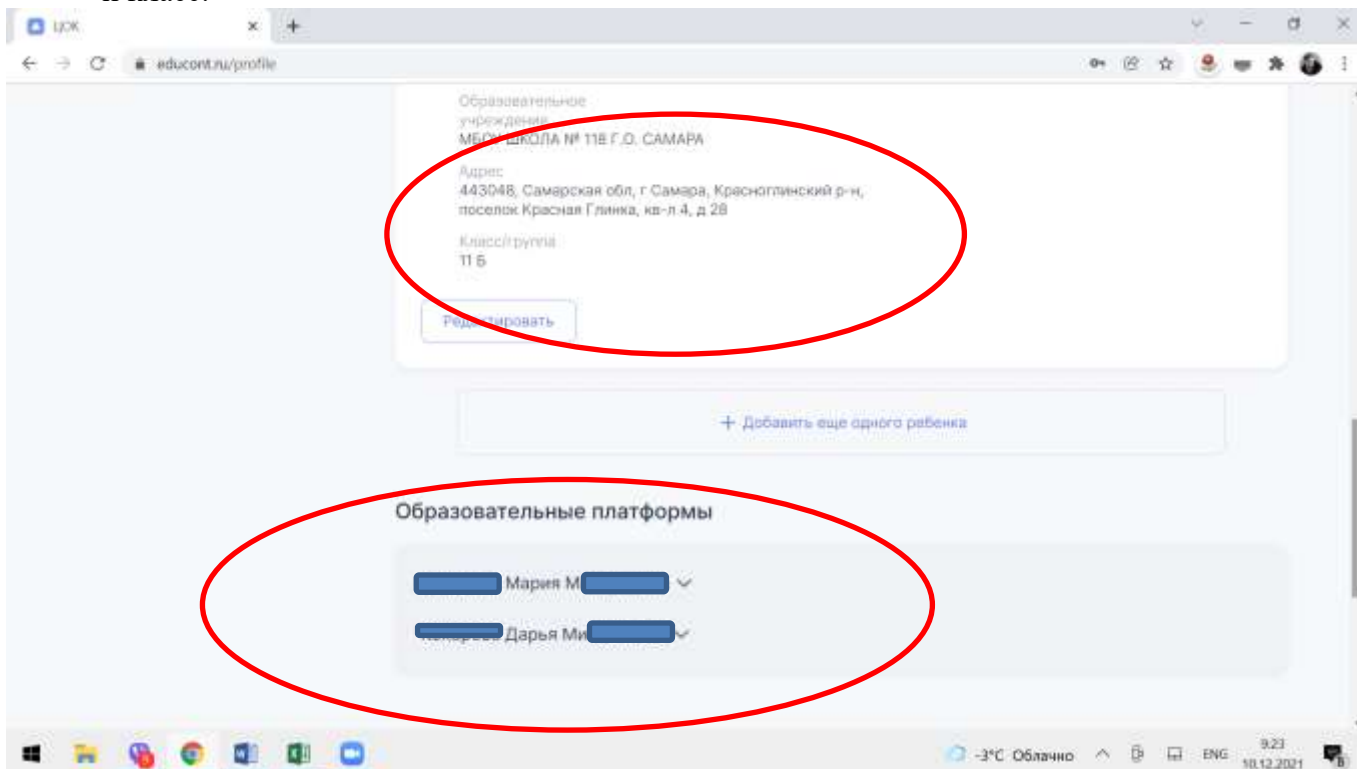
ЦОК
educont.ru/profile

Образовательное учреждение
МБОУ ШКОЛА № 118 Г.О. САМАРА

Адрес
443048, Самарская обл, г Самара, Красноглинский р-н, поселок Красная Глинка, кв-л 4, д 28

Класс/группа
11 Б

Редактировать

+ Добавить еще одного ребенка

Образовательные платформы

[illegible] Мария М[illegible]

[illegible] Дарья Ми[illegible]

-3°C Облачно ENG 9:23 10.12.2021